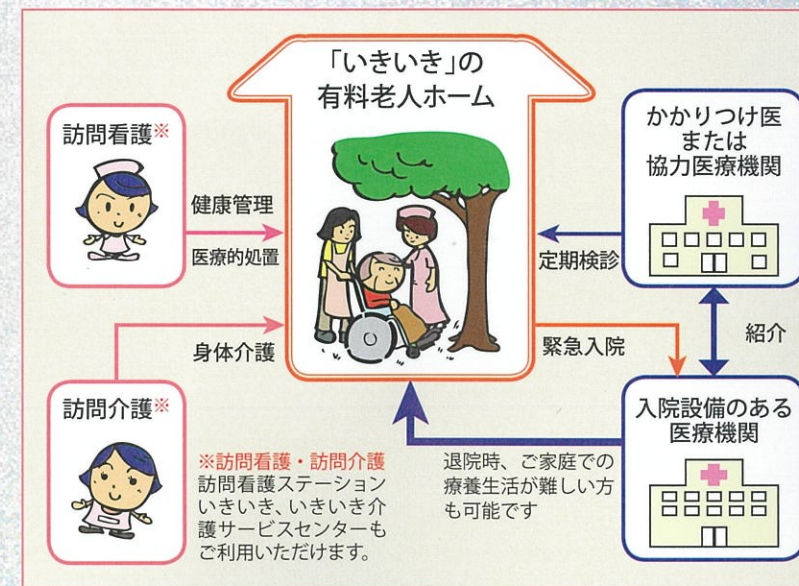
「いきいき」の
有料老人ホーム

訪問看護※

健康管理

医療的処置

身体介護

訪問介護※

※訪問看護・訪問介護
訪問看護ステーションいきいき、いきいき介護サービスセンターもご利用いただけます。

かかりつけ医
または
協力医療機関

定期検診

紹介

緊急入院

入院設備のある
医療機関

退院時、ご家庭での療養生活が難しい方も可能です